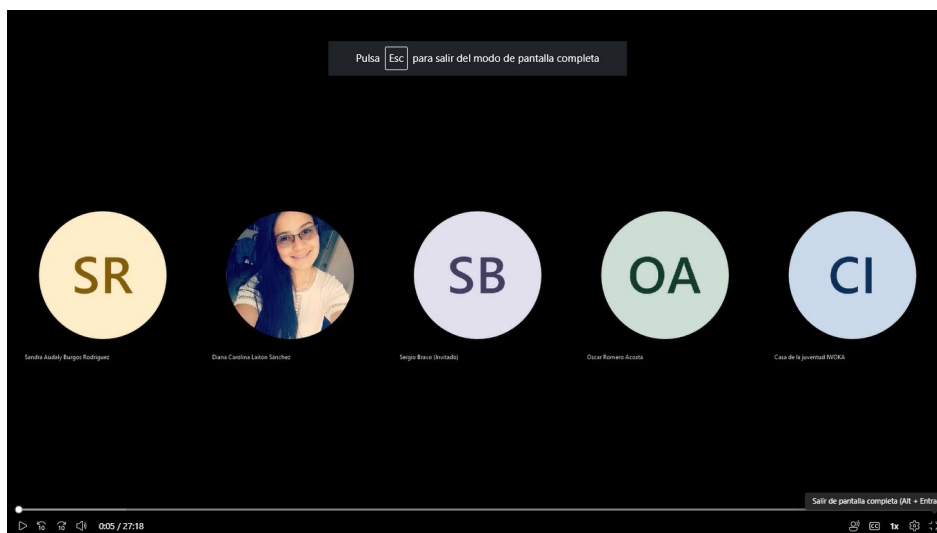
Pulsa Esc para salir del modo de pantalla completa

SR

Sandra Audely Burgos Rodriguez

Diana Carolina Laiton Sánchez

SB

Sergio Bravo (Invitado)

OA

Oscar Romero Acosta

CI

Casa de la juventud NIOKA

Salir de pantalla completa (Alt + Entra

0:05 / 27:18

1x